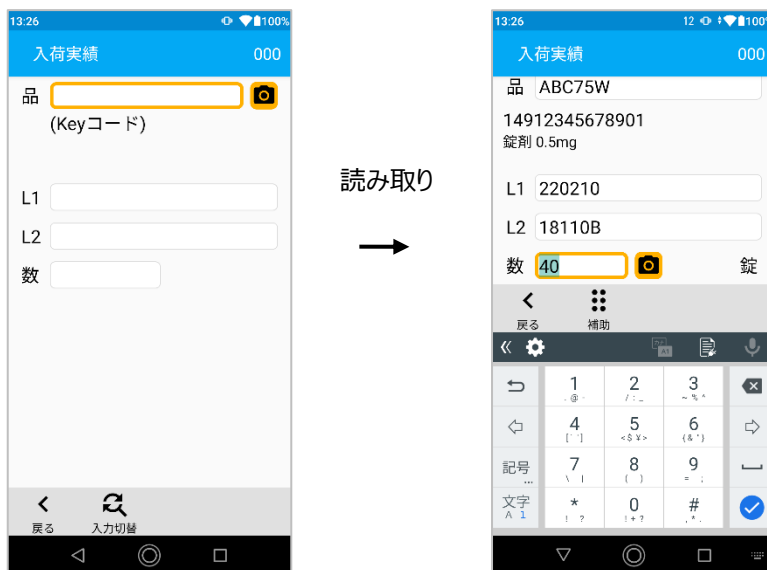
13:26
100%
入荷実績
000
品
(Keyコード)
L1
L2
数
戻る
入力切替

読み取り

13:26
12
100%
入荷実績
000
品 ABC75W
14912345678901
錠剤 0.5mg
L1 220210
L2 18110B
数 40
錠
戻る
補助
1
2
3
4
5
6
記号
7
8
9
文字
A 1
*
0
#